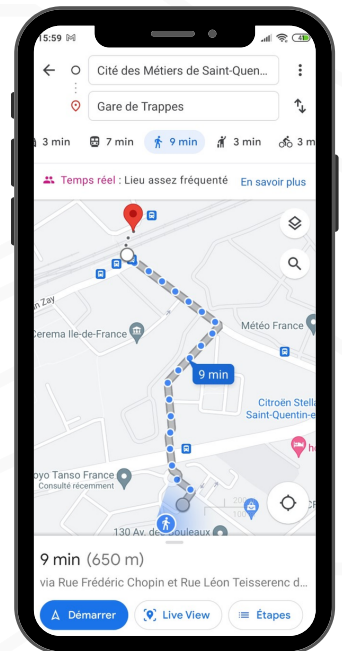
15:59

Cité des Métiers de Saint-Quen

Gare de Trappes

3 min 7 min 9 min 3 min 3 m

Temps réel : Lieu assez fréquenté En savoir plus

n Zay

Cerema Ile-de-France

Météo France

9 min

Citroën Stell
Saint-Quentin-e

oyo Tanso France
Consulté récemment

130 Av. de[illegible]ouleaux

9 min (650 m)

via Rue Frédéric Chopin et Rue Léon Teisserenc d

Démarrer

Live View

Étapes